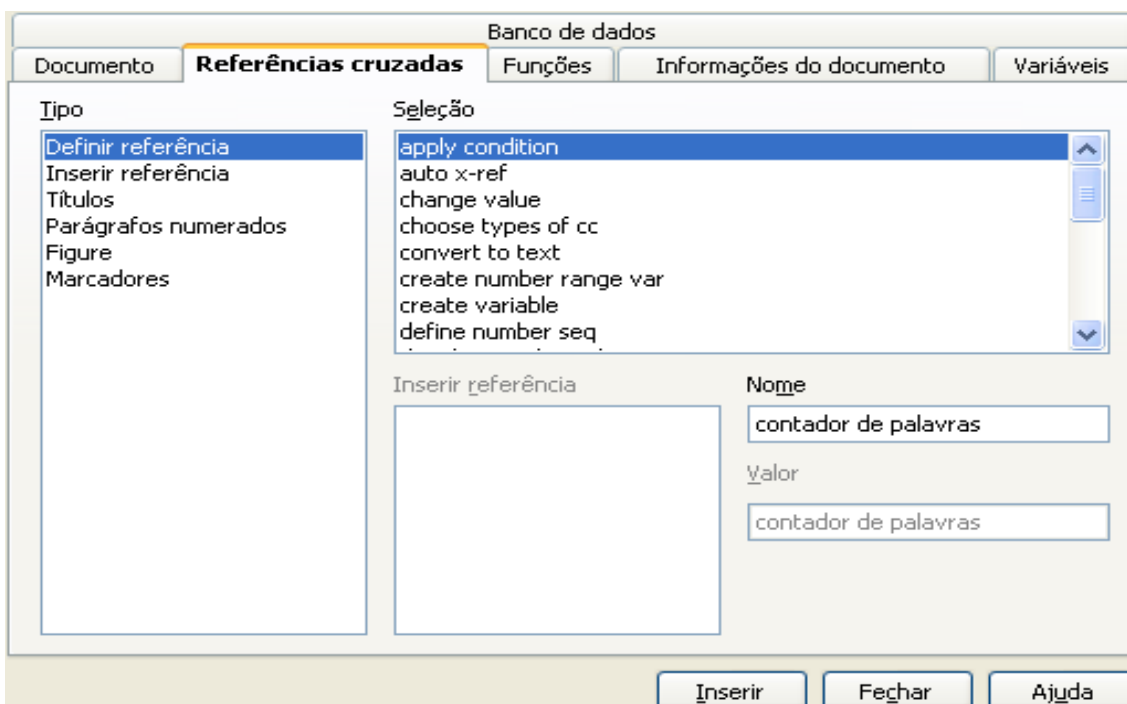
Banco de dados

Documento | Referências cruzadas | Funções | Informações do documento | Variáveis

Tipo

Definir referência
Inserir referência
Títulos
Parágrafos numerados
Figure
Marcadores

Seleção

apply condition
auto x-ref
change value
choose types of cc
convert to text
create number range var
create variable
define number seq

Inserir referência

Nome

contador de palavras

Valor

contador de palavras

Inserir | Fechar | Ajuda